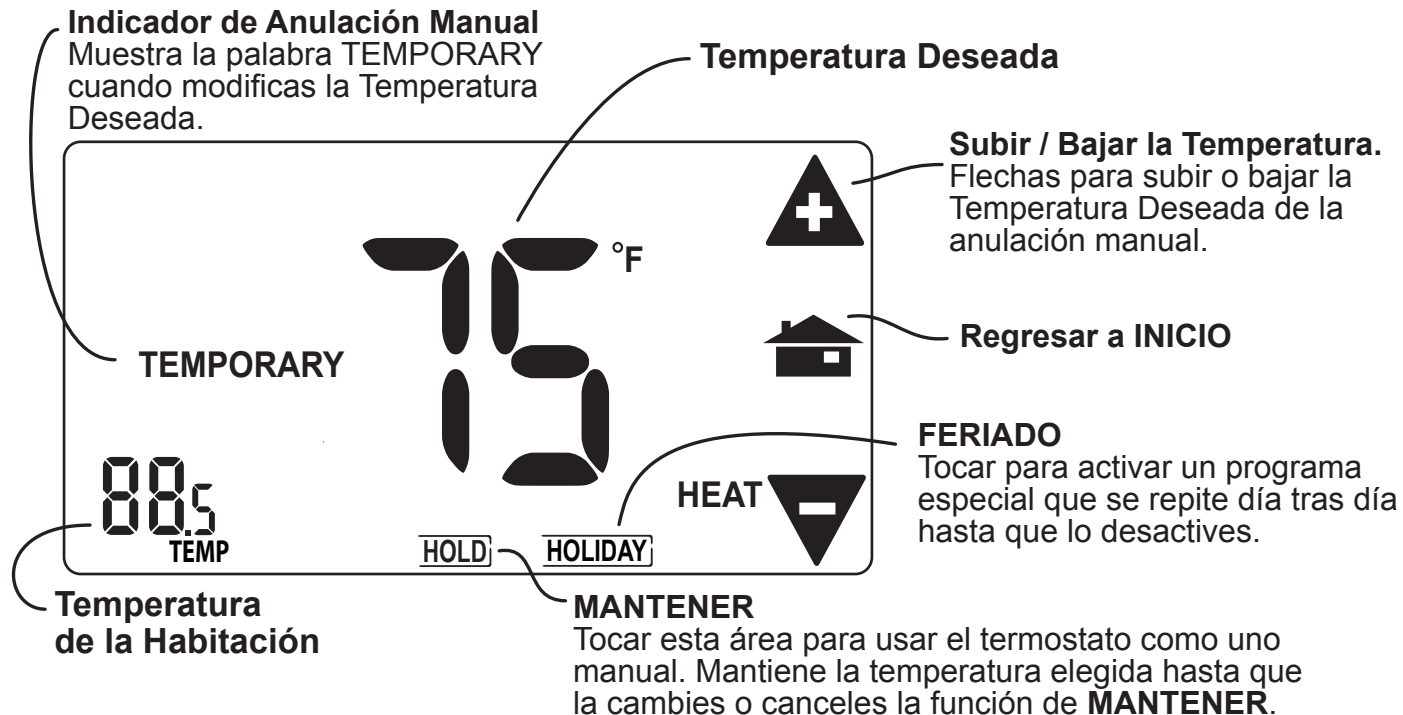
Indicador de Anulación Manual
Muestra la palabra TEMPORARY cuando modificas la Temperatura Deseada.

Temperatura Deseada

Subir / Bajar la Temperatura.
Flechas para subir o bajar la Temperatura Deseada de la anulación manual.

75 °F

TEMPORARY

Regresar a INICIO

FERIADO
Tocar para activar un programa especial que se repite día tras día hasta que lo desactives.

HEAT

88.5
TEMP

HOLD

HOLIDAY

Temperatura de la Habitación

MANTENER
Tocar esta área para usar el termostato como uno manual. Mantiene la temperatura elegida hasta que la cambies o canceles la función de **MANTENER**.